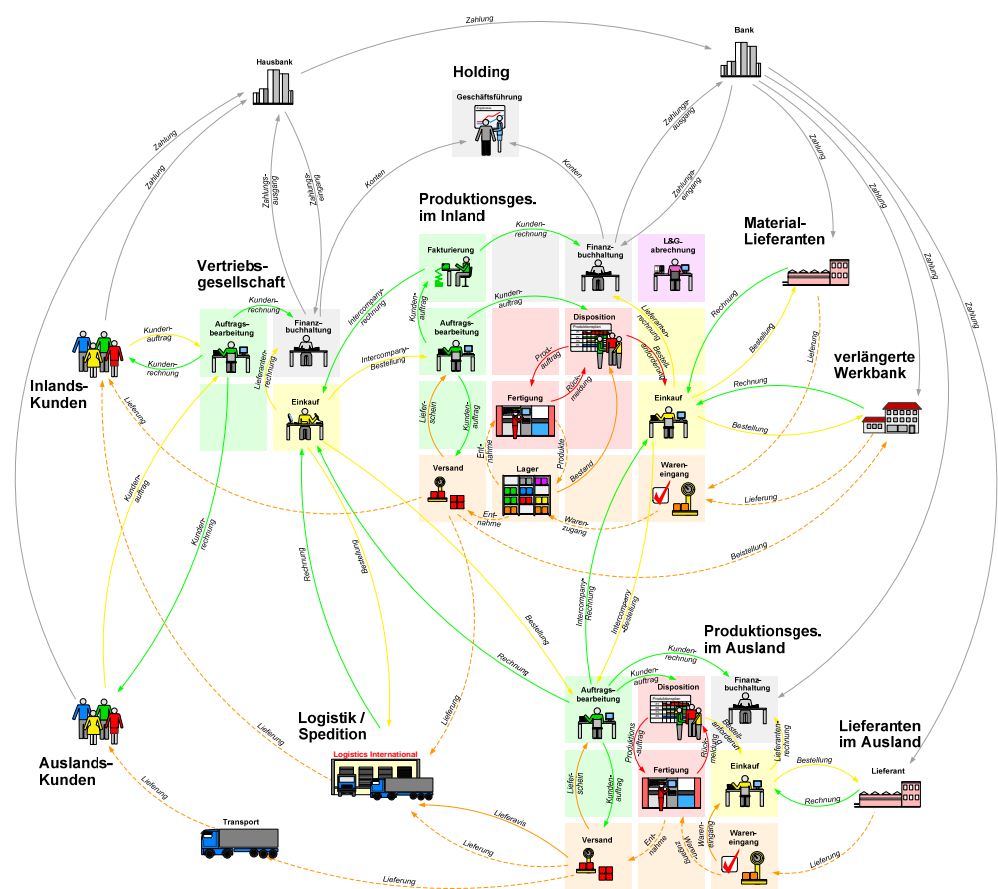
Zahlung

Hausbank

Bank

Holding

Geschäftsführung

Zahlung

Zahlung

Zahlungsausgang

Zahlungseingang

Konten

Konten

Zahlungsausgang

Zahlungseingang

Zahlung

Zahlung

Zahlung

Zahlung

Produktionsges. im Inland

Vertriebsgesellschaft

Fakturierung

Kundenrechnung

Finanzbuchhaltung

L&G-abrechnung

Material-Lieferanten

Auftragsbearbeitung

Kundenrechnung

Finanzbuchhaltung

Intercompanyrechnung

Kundenauftrag

Kundenauftrag

Auftragsbearbeitung

Disposition

Lieferantenrechnung

Bestellanforderung

Rechnung

Bestellung

Lieferung

verlängerte Werkbank

Inlands-Kunden

Kundenauftrag

Kundenrechnung

Lieferantenrechnung

Intercompany-Bestellung

Prod.-auftrag

Rückmeldung

Rechnung

Lieferung

Einkauf

Lieferschein

Kundenauftrag

Fertigung

Einkauf

Bestellung

Entnahme

Produkte

Versand

Lager

Bestand

Wareneingang

Lieferung

Entnahme

Warenzugang

Kundenauftrag

Kundenrechnung

Rechnung

Bestellung

Lieferung

Bestellung

Intercompany-Rechnung

Intercompany-Bestellung

Bestellung

Produktionsges. im Ausland

Rechnung

Kundenrechnung

Kundenauftrag

Auftragsbearbeitung

Disposition

Finanzbuchhaltung

Lieferung

Logistik / Spedition

Logistics International

Produktionsauftrag

Bestellanforderung

Rückmeldung

Lieferantenrechnung

Lieferanten im Ausland

Auslands-Kunden

Lieferung

Lieferschein

Kundenauftrag

Fertigung

Einkauf

Bestellung

Lieferant

Rechnung

Lieferung

Lieferavis

Versand

Entnahme

Warenzugang

Wareneingang

Lieferung

Transport

Lieferung

Lieferung